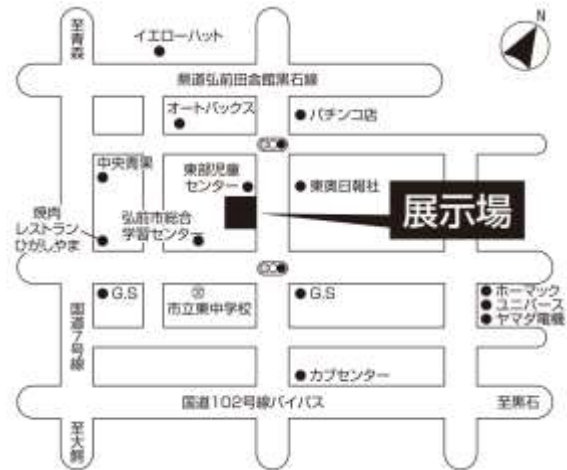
N

至青森

イエローハット

県道弘前田舎館黒石線

オートバックス

パチンコ店

中央青果

東部児童センター

東奥日報社

展示場

焼肉 レストラン ひがしやま

弘前市総合学習センター

G.S

市立東中学校

G.S

ホーマック
ユニバース
ヤマダ電機

国道7号線

カブセンター

国道102号線バイパス

至黒石

至大鰐